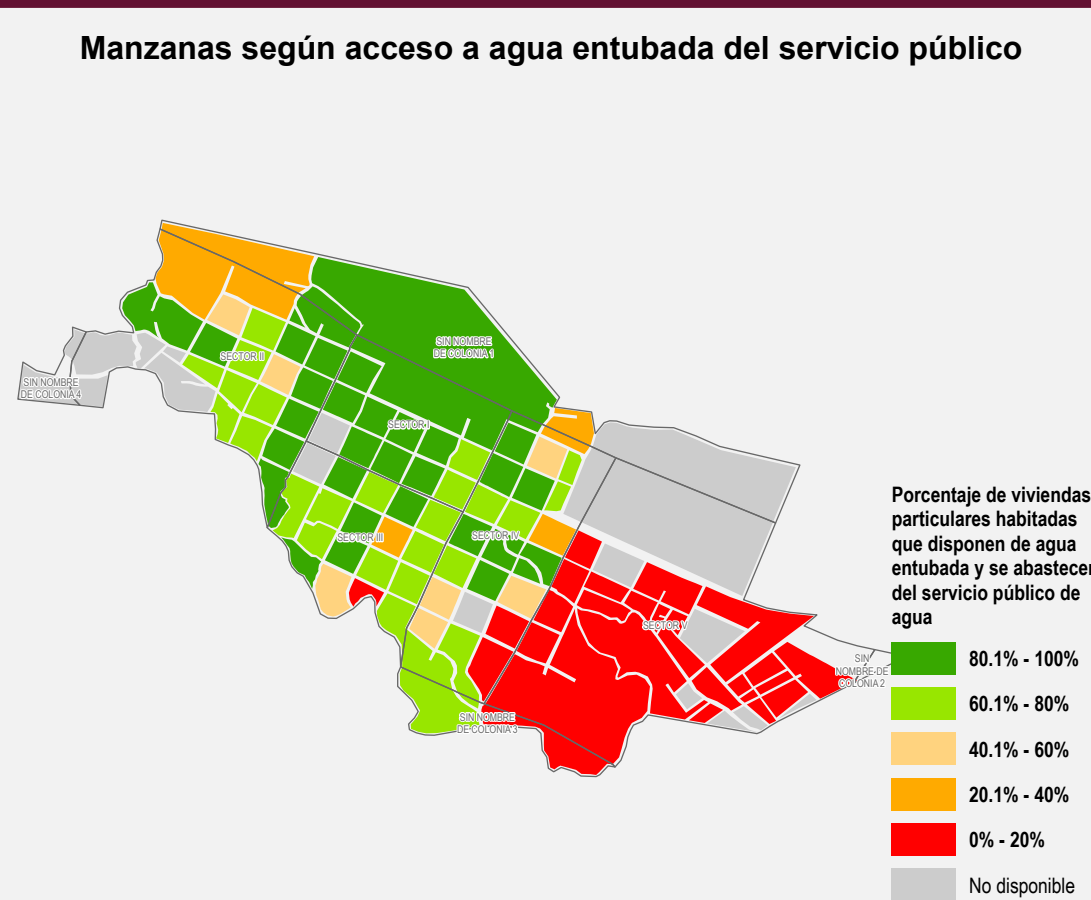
Manzanas según acceso a agua entubada del servicio público

SIN NOMBRE DE COLONIA 1

SECTOR II

SIN NOMBRE DE COLONIA 4

SECTOR I

SECTOR III

SECTOR IV

SECTOR V

SIN NOMBRE DE COLONIA 2

SIN NOMBRE DE COLONIA 3

Porcentaje de viviendas particulares habitadas que disponen de agua entubada y se abastecen del servicio público de agua

80.1% - 100%

60.1% - 80%

40.1% - 60%

20.1% - 40%

0% - 20%

No disponible